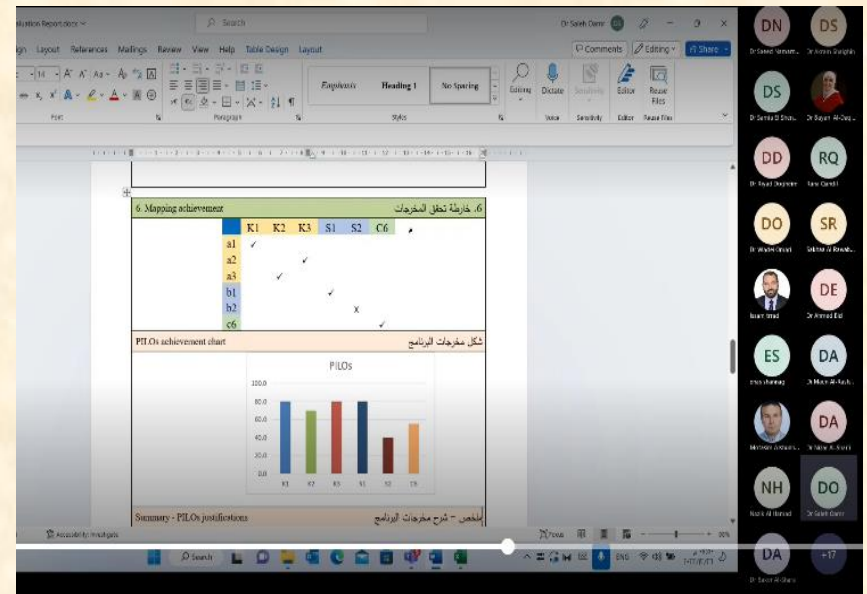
valuation Report.docx
Search
Dr Saleh Damr
Comments
Editing
Share
ign Layout References Mailings Review View Help Table Design Layout
Emphasis
Heading 1
No Spacing
Editing
Dictate
Sensitivity
Editor
Reuse Files
Font
Paragraph
Styles
Voice
Sensitivity
Editor
Reuse Files

6. Mapping achievement
6. خارطة تحقق المخرجات

| | K1 | K2 | K3 | S1 | S2 | C6 |
|---|---|---|---|---|---|---|
| a1 | ✓ | | | | | |
| a2 | | ✓ | | | | |
| a3 | | ✓ | | | | |
| b1 | | | | ✓ | | |
| b2 | | | | | X | |
| c6 | | | | | | ✓ |

PILOs achievement chart
شكل مخرجات البرنامج

PILOs
120.0
100.0
80.0
60.0
40.0
20.0
0.0
K1 K2 K3 S1 S2 C6

Summary - PILOs justifications
ملخص - شرح مخرجات البرنامج

Accessibility: Investigate
Focus
Search
ENG

DN Dr Saeed Namam...
DS Dr Ammar Sharghi
DS Dr Samia El Ghou...
Dr Bayan Al-Daq...
DD Dr Fayad Dughaiter
RQ Rana Qandil
DO Dr Wadee Omari
SR Sabreen Al Rawab...
Issam Amad
DE Dr Ahmed Eid
ES enas shamaeg
DA Dr Mazin Al-Rash...
Mohanad Amoura
DA Dr Nabil Al Sharif
NH Nadia Al Hamad
DO Dr Saleh Damr
DA Dr Saeed Al-Ghani
+17